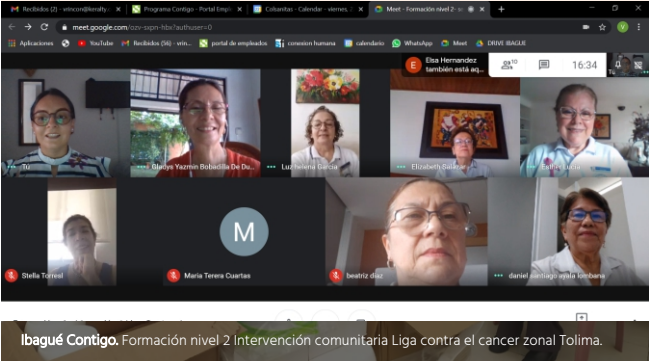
Recibidos (2) - vrincon@keralty ×
Programa Contigo - Portal Empl ×
Colsanitas - Calendar - viernes, ×
Meet - Formación nivel 2 - ×
+

meet.google.com/ozv-sapn-hba?authuser=0

Aplicaciones
YouTube
Recibidos (56) - vrin...
portal de empleados
conexion humana
calendario
WhatsApp
Meet
DRIVE IBAGUE

Elsa Hernandez también está aq...

10

16:34

Tú
Gladys Yazmin Bobadilla De D...
Luz helena Garcia
Elizabeth Salazar
Esther Lucia
Stella Torres
M
Maria Terera Cuartas
beatriz diaz
daniel santiago ayala lombana

Ibagué Contigo. Formación nivel 2 Intervención comunitaria Liga contra el cancer zonal Tolima.